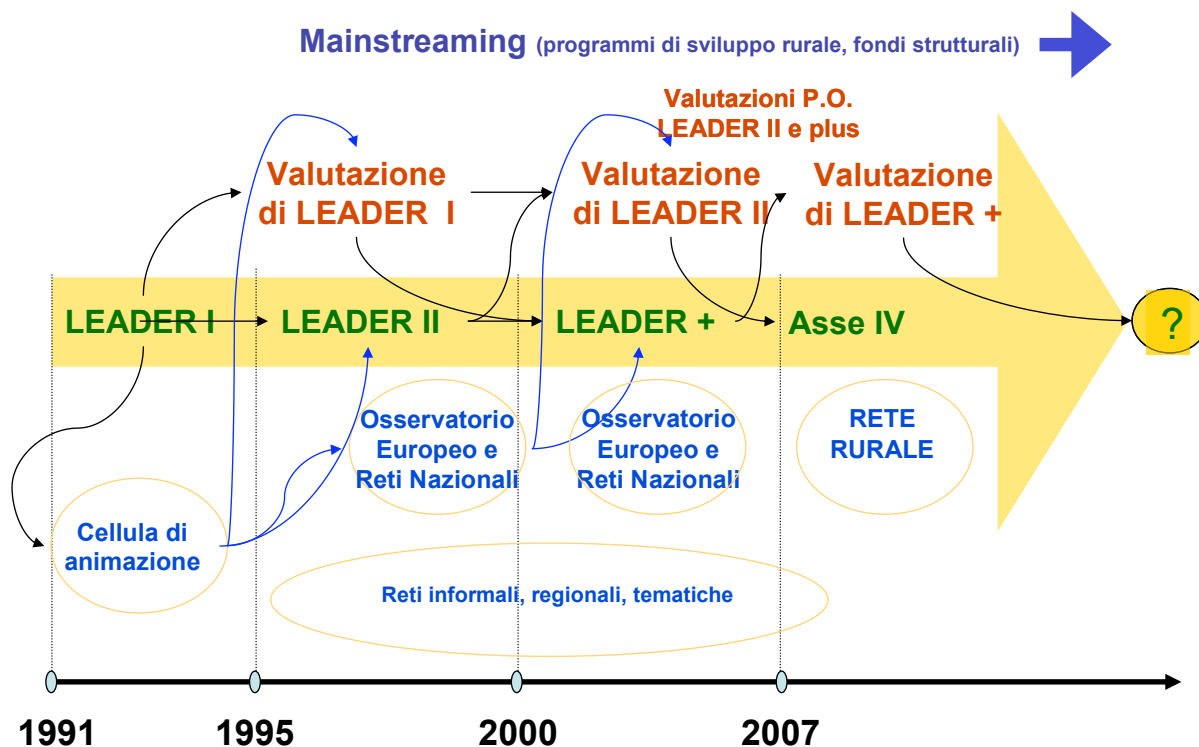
Mainstreaming (programmi di sviluppo rurale, fondi strutturali)

Valutazioni P.O. LEADER II e plus

Valutazione di LEADER I

Valutazione di LEADER II

Valutazione di LEADER +

LEADER I

LEADER II

LEADER +

Asse IV

?

Osservatorio Europeo e Reti Nazionali

Osservatorio Europeo e Reti Nazionali

RETE RURALE

Cellula di animazione

Reti informali, regionali, tematiche

1991

1995

2000

2007